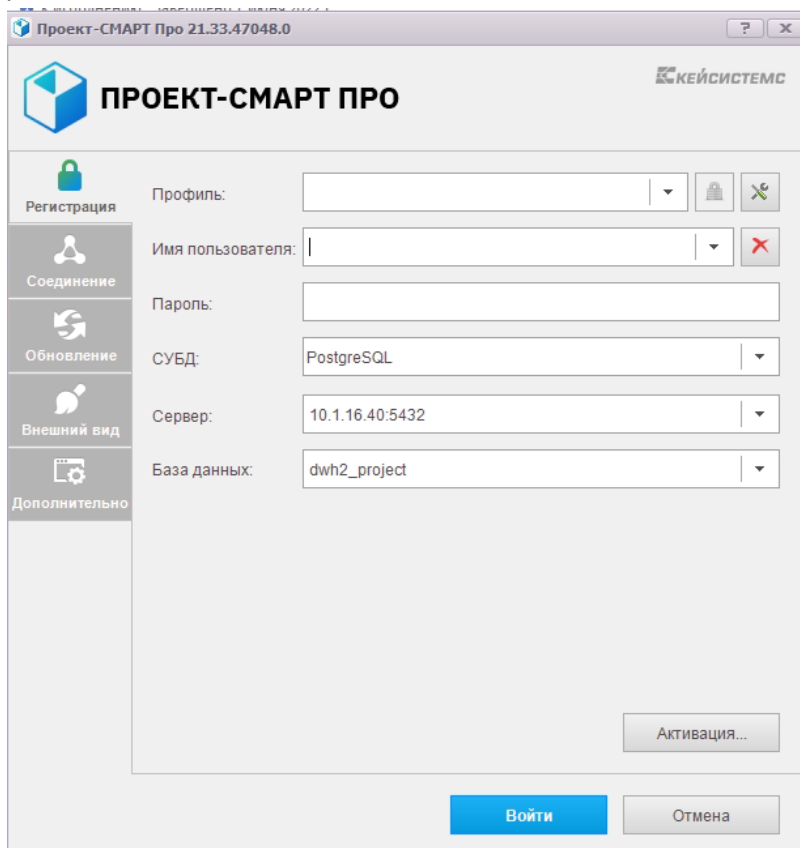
Проект-СМАРТ Про 21.33.47048.0

?
X

ПРОЕКТ-СМАРТ ПРО

КЕЙСИСТЕМС

Регистрация
Соединение
Обновление
Внешний вид
Дополнительно

Профиль:
Имя пользователя:
Пароль:
СУБД: PostgreSQL
Сервер: 10.1.16.40:5432
База данных: dwh2_project

Активация...

Войти
Отмена